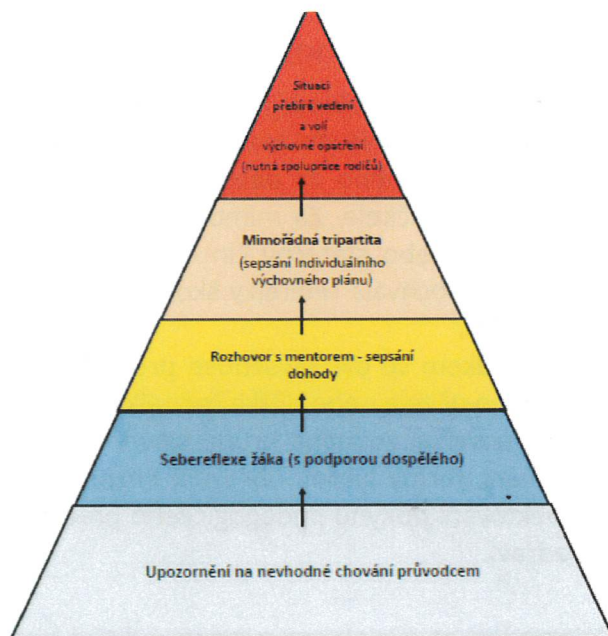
Situaci přebírá vedení a volí výchovné opatření (nutná spolupráce rodičů)

Mimořádná tripartita (sepsání Individuálního výchovného plánu)

Rozhovor s mentorem - sepsání dohody

Sebereflexe žáka (s podporou dospělého)

Upozornění na nevhodné chování průvodcem